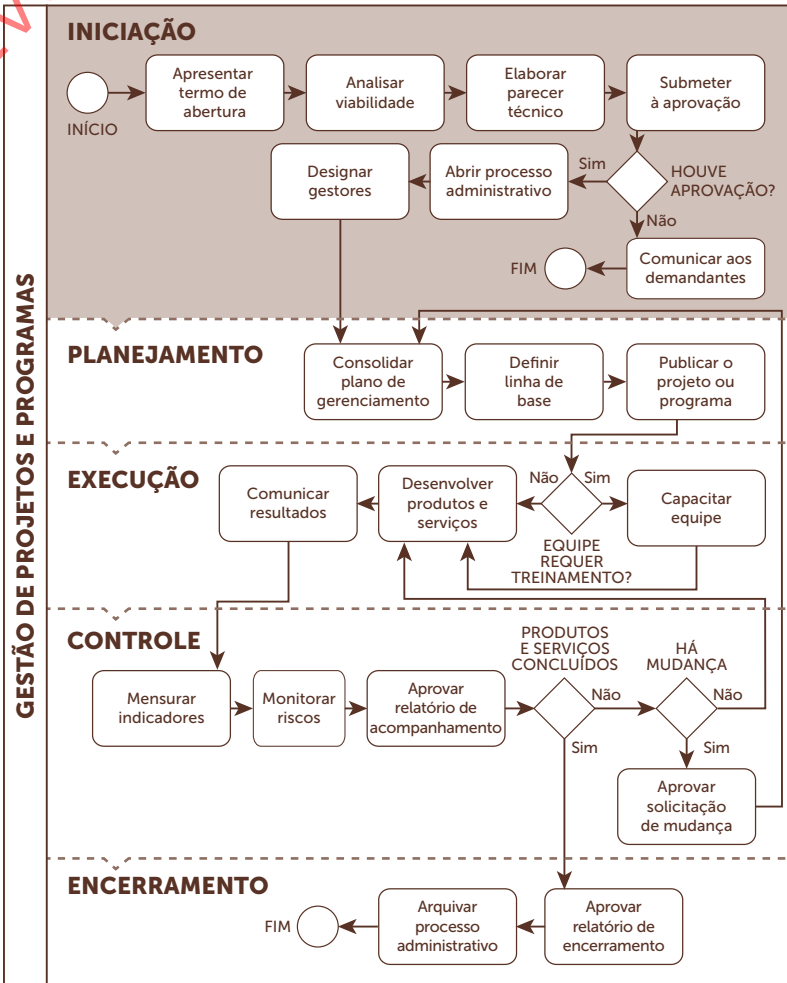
GESTÃO DE PROJETOS E PROGRAMAS

INICIAÇÃO

INÍCIO

Apresentar termo de abertura

Analisar viabilidade

Elaborar parecer técnico

Submeter à aprovação

HOUVE APROVAÇÃO?

Sim

Não

Abrir processo administrativo

Designar gestores

Comunicar aos demandantes

FIM

PLANEJAMENTO

Consolidar plano de gerenciamento

Definir linha de base

Publicar o projeto ou programa

EXECUÇÃO

Comunicar resultados

Desenvolver produtos e serviços

Não

Sim

EQUIPE REQUER TREINAMENTO?

Capacitar equipe

CONTROLE

Mensurar indicadores

Monitorar riscos

Aprovar relatório de acompanhamento

PRODUTOS E SERVIÇOS CONCLUÍDOS

Não

Sim

HÁ MUDANÇA

Não

Sim

Aprovar solicitação de mudança

ENCERRAMENTO

FIM

Arquivar processo administrativo

Aprovar relatório de encerramento